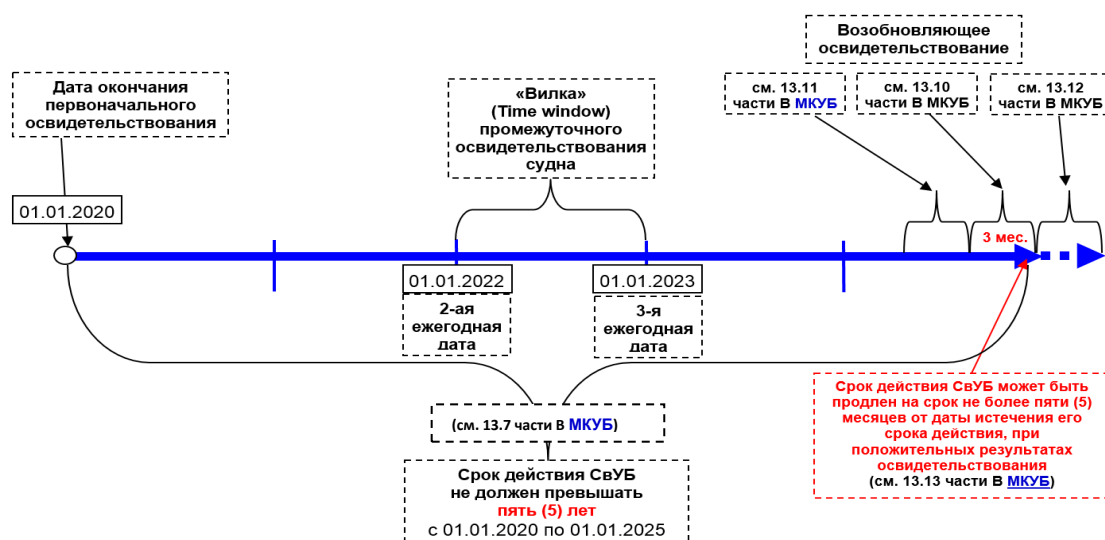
Возобновляющее освидетельствование

Дата окончания первоначального освидетельствования

«Вилка» (Time window) промежуточного освидетельствования судна

см. 13.11 части В МКУБ

см. 13.10 части В МКУБ

см. 13.12 части В МКУБ

01.01.2020

3 мес.

01.01.2022

01.01.2023

2-ая ежегодная дата

3-я ежегодная дата

Срок действия СвУБ может быть продлен на срок не более пяти (5) месяцев от даты истечения его срока действия, при положительных результатах освидетельствования (см. 13.13 части В МКУБ)

(см. 13.7 части В МКУБ)

Срок действия СвУБ не должен превышать пять (5) лет с 01.01.2020 по 01.01.2025